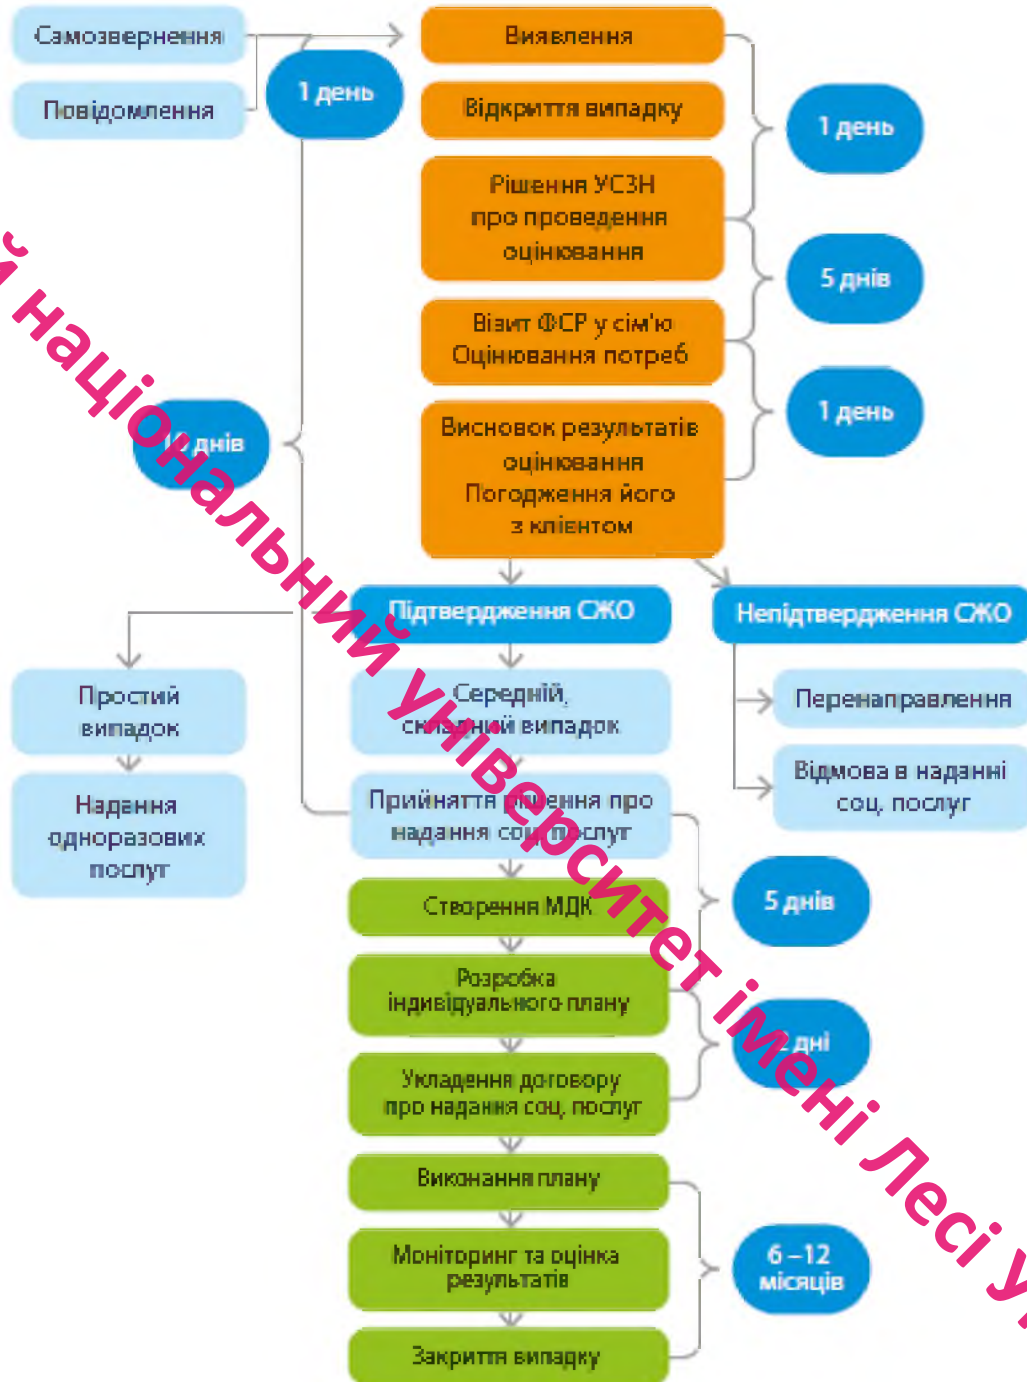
Самозвернення

Повідомлення

1 день

Виявлення

Відкриття випадку

Рішення УСЗН про проведення оцінювання

Візит ФСР у сім'ю Оцінювання потреб

Висновок результатів оцінювання Погодження його з клієнтом

1 день

5 днів

1 день

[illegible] днів

Підтвердження СЖО

Непідтвердження СЖО

Простий випадок

Надання одноразових послуг

Середній, складний випадок

Прийняття рішення про надання соц. послуг

Перенаправлення

Відмова в наданні соц. послуг

Створення МДК

Розробка індивідуального плану

Укладення договору про надання соц. послуг

5 днів

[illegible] дні

Виконання плану

Моніторинг та оцінка результатів

Закриття випадку

6 – 12 місяців

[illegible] національний університет імені Лесі У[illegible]